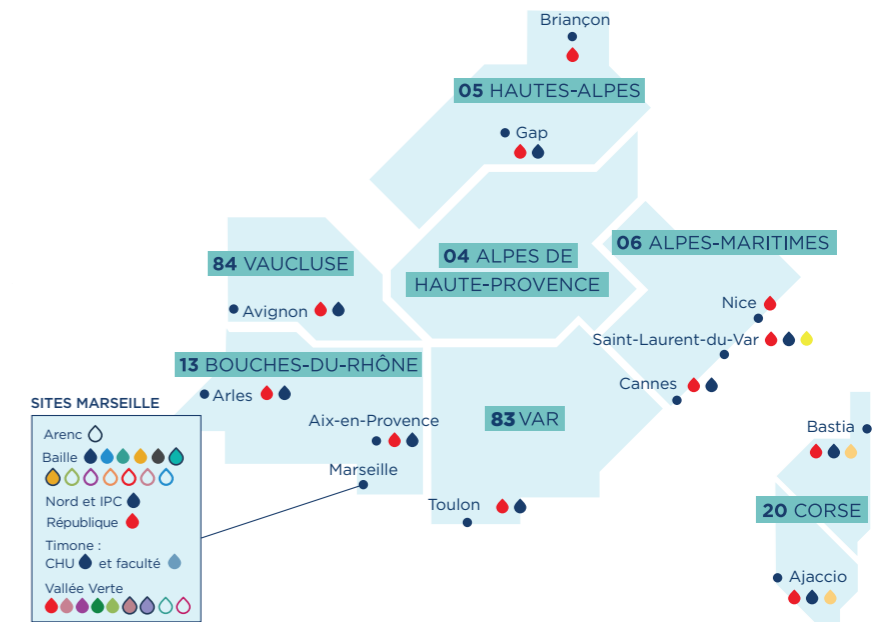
Briançon

05 HAUTES-ALPES

Gap

04 ALPES DE HAUTE-PROVENCE

06 ALPES-MARITIMES

84 VAUCLUSE

Avignon

Nice

Saint-Laurent-du-Var

13 BOUCHES-DU-RHÔNE

Cannes

Arles

SITES MARSEILLE

Arenc

Baille

Nord et IPC

République

Timone :
CHU et faculté

Vallée Verte

Aix-en-Provence

83 VAR

Marseille

Bastia

20 CORSE

Toulon

Ajaccio